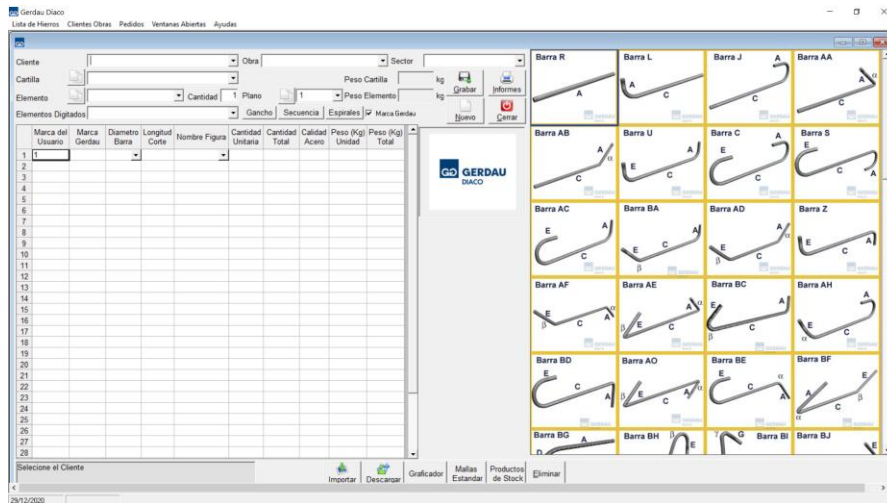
Gerdau Diaco
Lista de Hierros Clientes Obras Pedidos Ventanas Abiertas Ayudas

Cliente
Obra
Sector
Cartilla
Peso Cartilla kg
Grabar
Informes
Elemento
Cantidad 1 Plano 1
Peso Elemento kg
Elementos Digitados
Gancho Secuencia Espirales Marca Gerdau
Nuevo
Cerrar

| | Marca del Usuario | Marca Gerdau | Diametro Barra | Longitud Corte | Nombre Figura | Cantidad Unitaria | Cantidad Total | Calidad Acero | Peso (Kg) Unidad | Peso (Kg) Total |
|---|---|---|---|---|---|---|---|---|---|---|
| 1 | 1 | | | | | | | | | |
| 2 | | | | | | | | | | |
| 3 | | | | | | | | | | |
| 4 | | | | | | | | | | |
| 5 | | | | | | | | | | |
| 6 | | | | | | | | | | |
| 7 | | | | | | | | | | |
| 8 | | | | | | | | | | |
| 9 | | | | | | | | | | |
| 10 | | | | | | | | | | |
| 11 | | | | | | | | | | |
| 12 | | | | | | | | | | |
| 13 | | | | | | | | | | |
| 14 | | | | | | | | | | |
| 15 | | | | | | | | | | |
| 16 | | | | | | | | | | |
| 17 | | | | | | | | | | |
| 18 | | | | | | | | | | |
| 19 | | | | | | | | | | |
| 20 | | | | | | | | | | |
| 21 | | | | | | | | | | |
| 22 | | | | | | | | | | |
| 23 | | | | | | | | | | |
| 24 | | | | | | | | | | |
| 25 | | | | | | | | | | |
| 26 | | | | | | | | | | |
| 27 | | | | | | | | | | |
| 28 | | | | | | | | | | |

GERDAU DIACO

Barra R A
Barra L A C
Barra J A C
Barra AA A C α
Barra AB A C α
Barra U E C A
Barra C E C A
Barra S E C A
Barra AC E C A
Barra BA E C A β
Barra AD E C A α β
Barra Z E C A
Barra AF E C A β α
Barra AE E C A β
Barra BC E C A β
Barra AH E C A β
Barra BD E C
Barra AO E C A β
Barra BE E C α
Barra BF E C α β
Barra BG A D
Barra BH E
Barra BI G γ
Barra BJ

Selecione el Cliente
Importar Descargar Graficador Mallas Estandar Productos de Stock Eliminar
29/12/2020